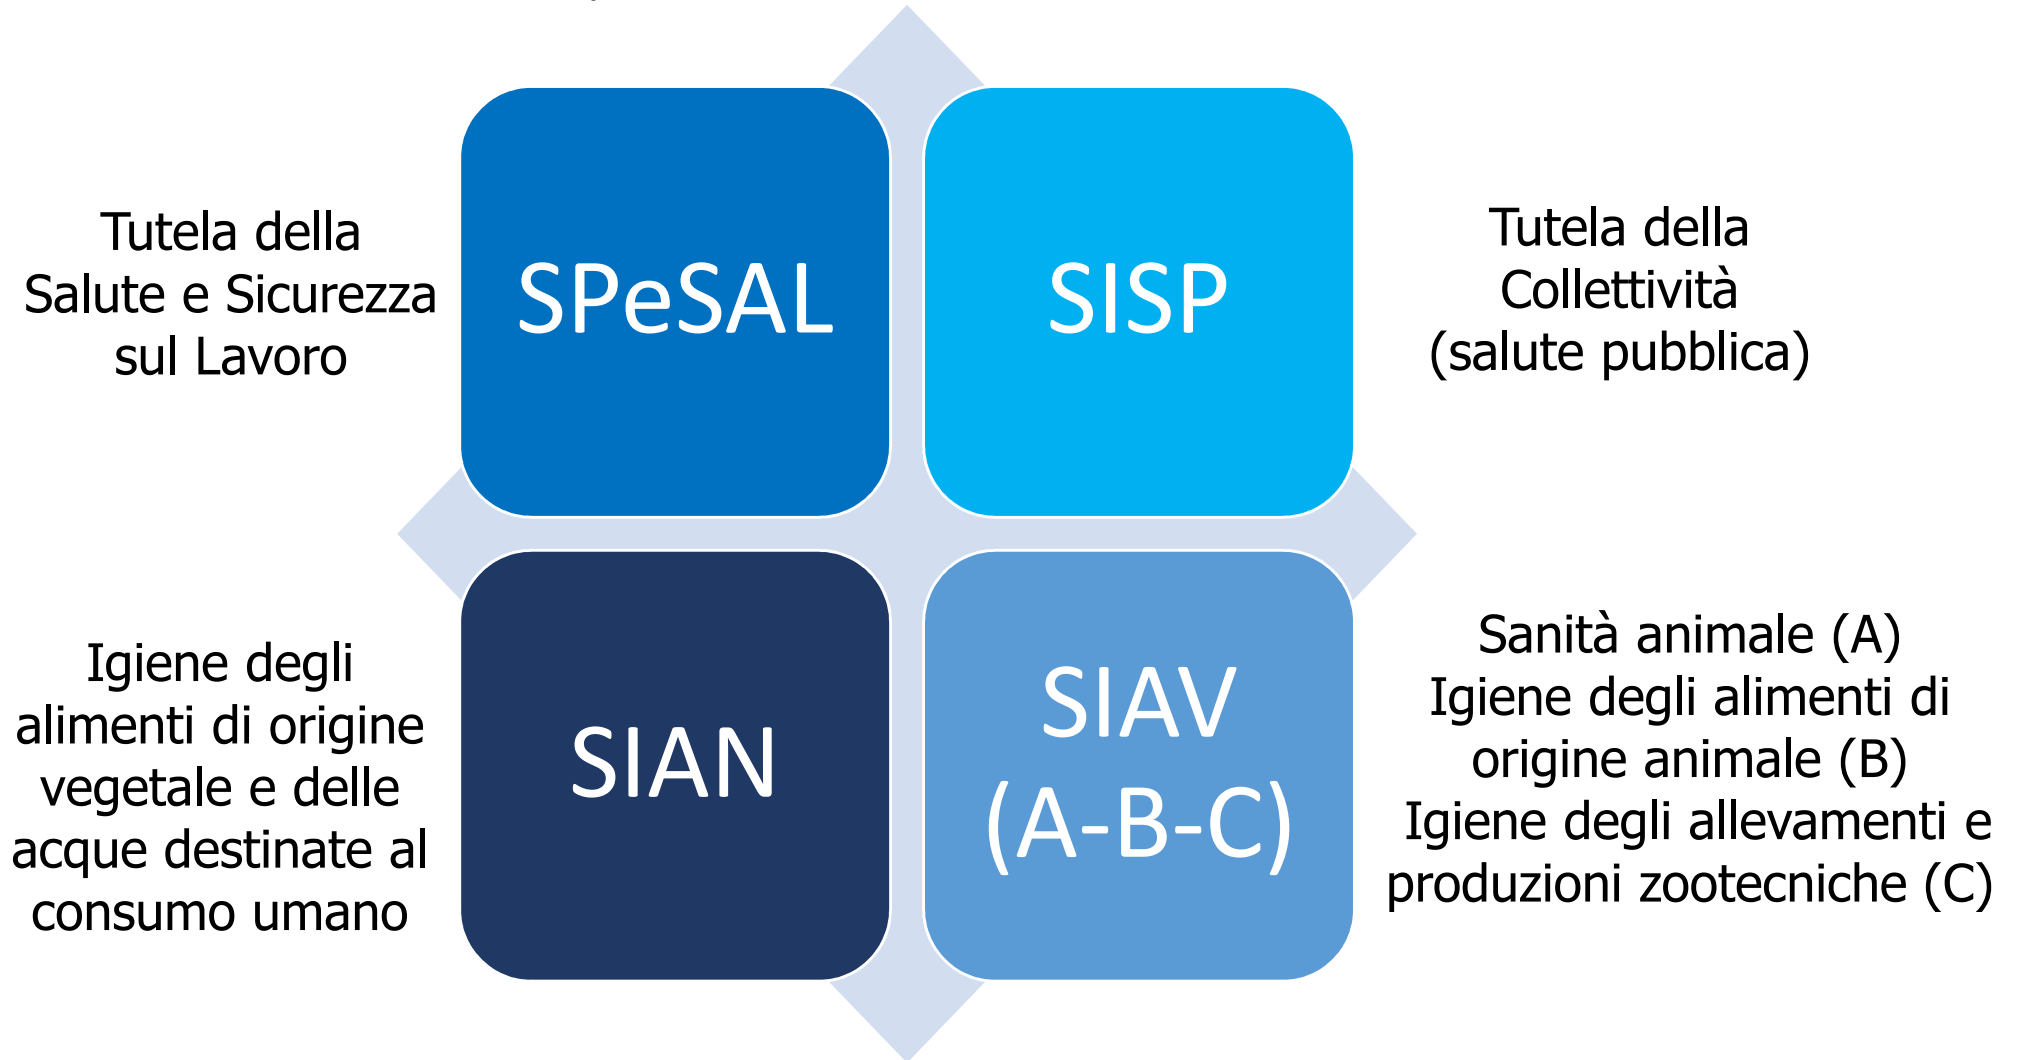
Tutela della Salute e Sicurezza sul Lavoro

SPeSAL

SISP

Tutela della Collettività (salute pubblica)

Igiene degli alimenti di origine vegetale e delle acque destinate al consumo umano

SIAN

SIAV (A-B-C)

Sanità animale (A)
Igiene degli alimenti di origine animale (B)
Igiene degli allevamenti e produzioni zootecniche (C)